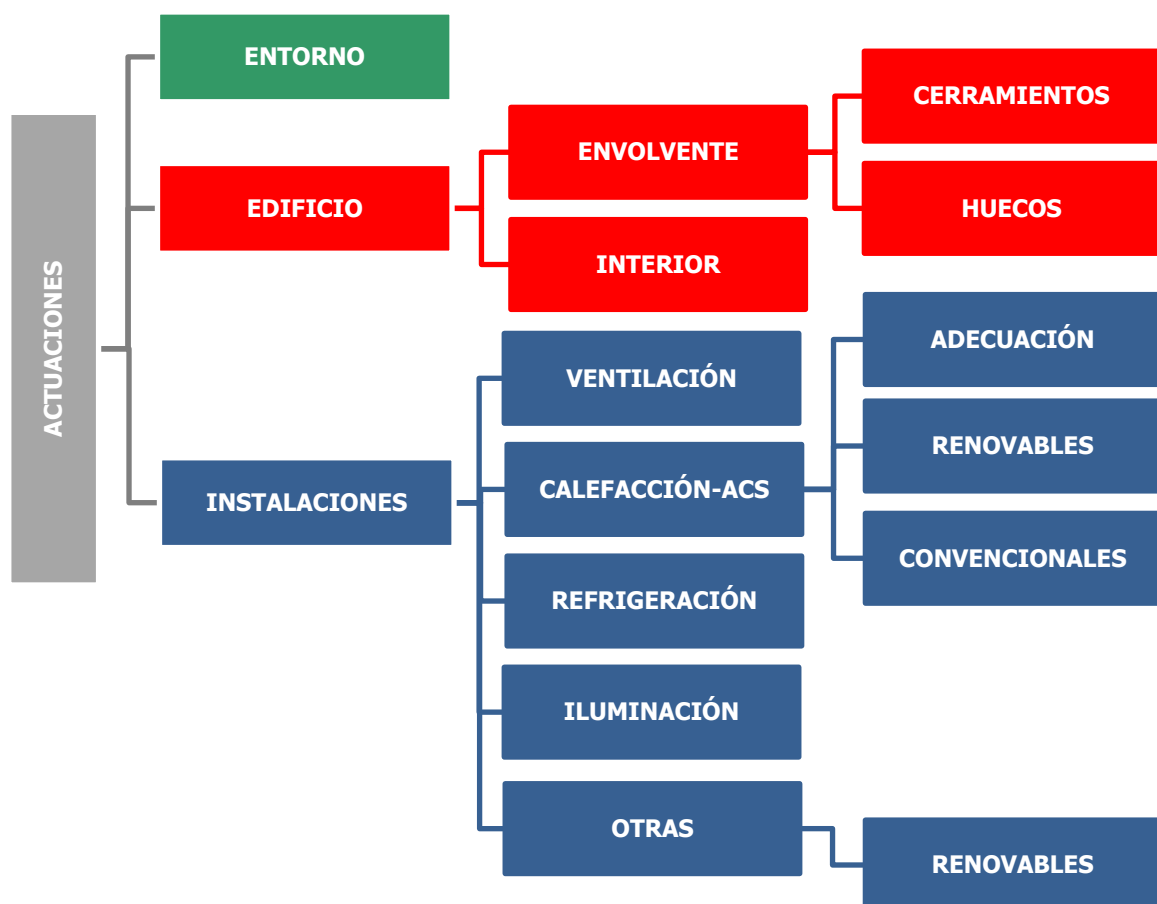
ACTUACIONES

ENTORNO

EDIFICIO

ENVOLVENTE

CERRAMIENTOS

HUECOS

INTERIOR

INSTALACIONES

VENTILACIÓN

CALEFACCIÓN-ACS

ADECUACIÓN

RENOVABLES

CONVENCIONALES

REFRIGERACIÓN

ILUMINACIÓN

OTRAS

RENOVABLES